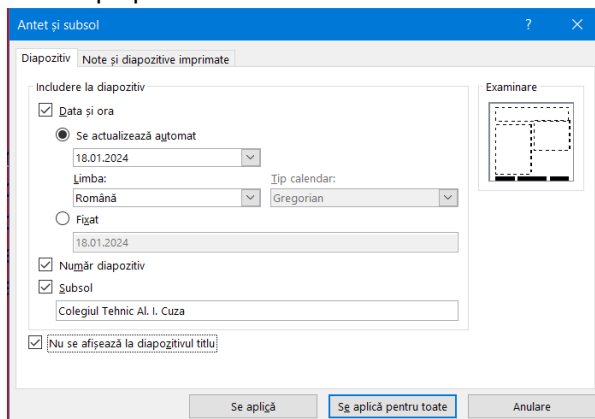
Antet și subsol

?

Diapozitiv | Note și diapozitive imprimate

Includere la diapozitiv

Data și ora

Se actualizează automat

18.01.2024

Limba:

Română

Tip calendar:

Gregorian

Fixat

18.01.2024

Număr diapozitiv

Subsol

Colegiul Tehnic Al. I. Cuza

Nu se afișează la diapozitivul titlu

Examinare

Se aplică

Se aplică pentru toate

Anulare